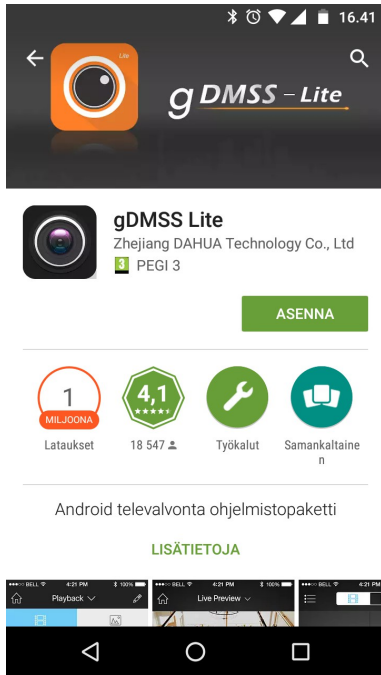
16.41

Lite

gDMSS – Lite

gDMSS Lite

Zhejiang DAHUA Technology Co., Ltd

3 PEGI 3

ASENNA

1
MILJOONA
Lataukset

4,1
★★★★★
18 547

Työkalut

Samankaltainen

Android televalvonta ohjelmistopaketti

LISÄTIETOJA

BELL 4:21 PM 100%
Playback

BELL 4:21 PM 100%
Live Preview

BELL 4:21 PM